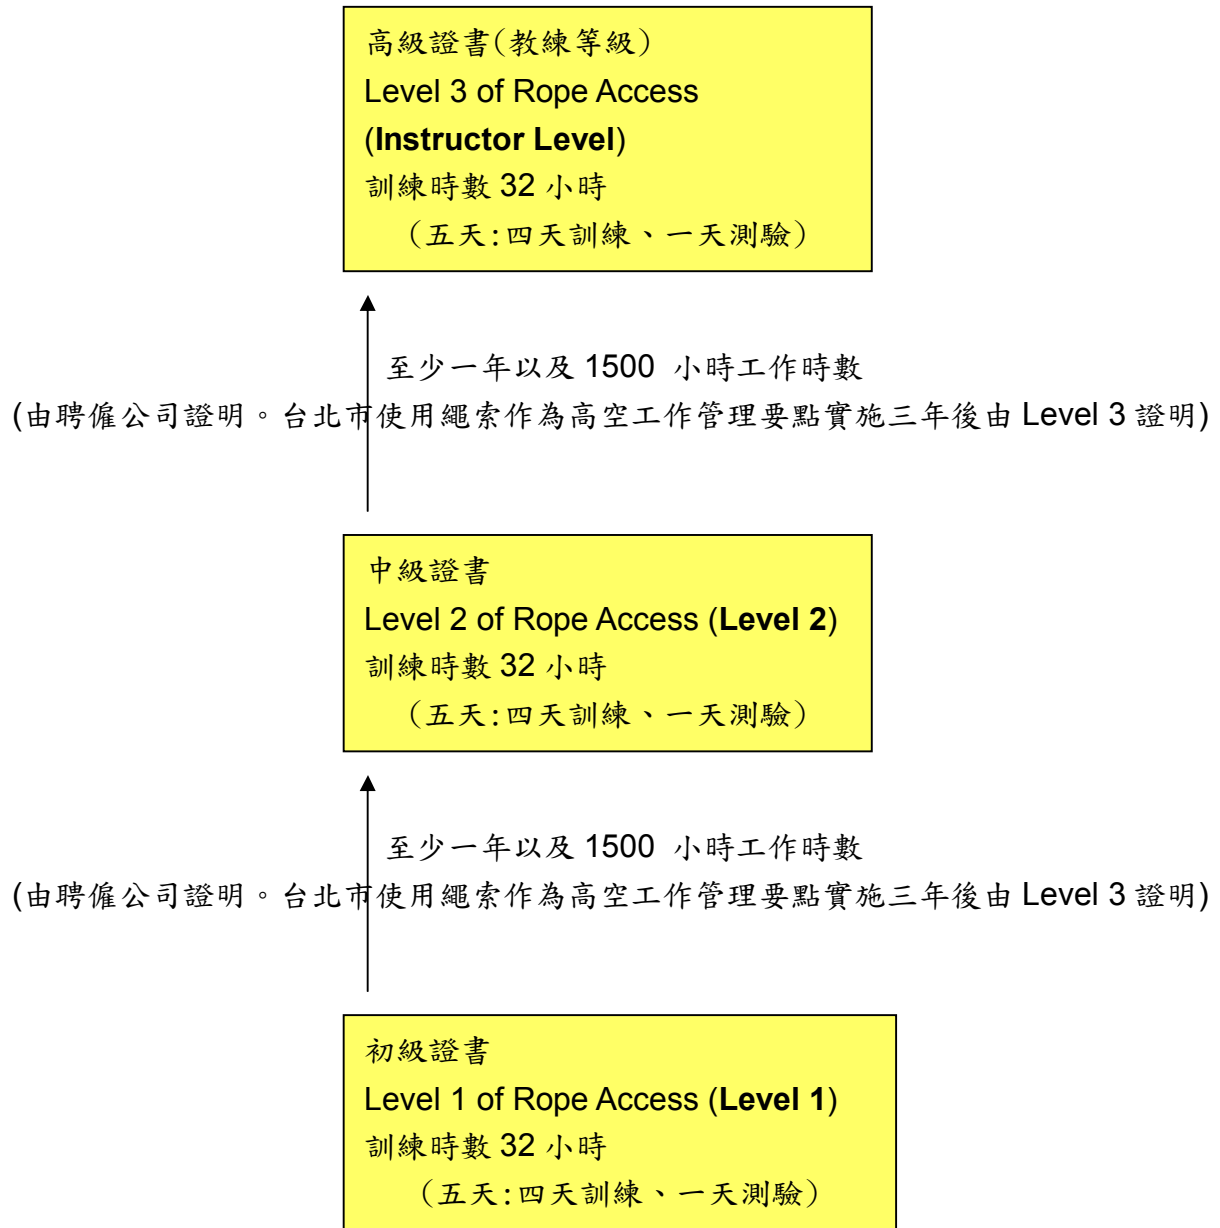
高級證書(教練等級)
Level 3 of Rope Access
(**Instructor Level**)
訓練時數 32 小時
(五天:四天訓練、一天測驗)

至少一年以及 1500 小時工作時數
(由聘僱公司證明。台北市使用繩索作為高空工作管理要點實施三年後由 Level 3 證明)

中級證書
Level 2 of Rope Access (**Level 2**)
訓練時數 32 小時
(五天:四天訓練、一天測驗)

至少一年以及 1500 小時工作時數
(由聘僱公司證明。台北市使用繩索作為高空工作管理要點實施三年後由 Level 3 證明)

初級證書
Level 1 of Rope Access (**Level 1**)
訓練時數 32 小時
(五天:四天訓練、一天測驗)